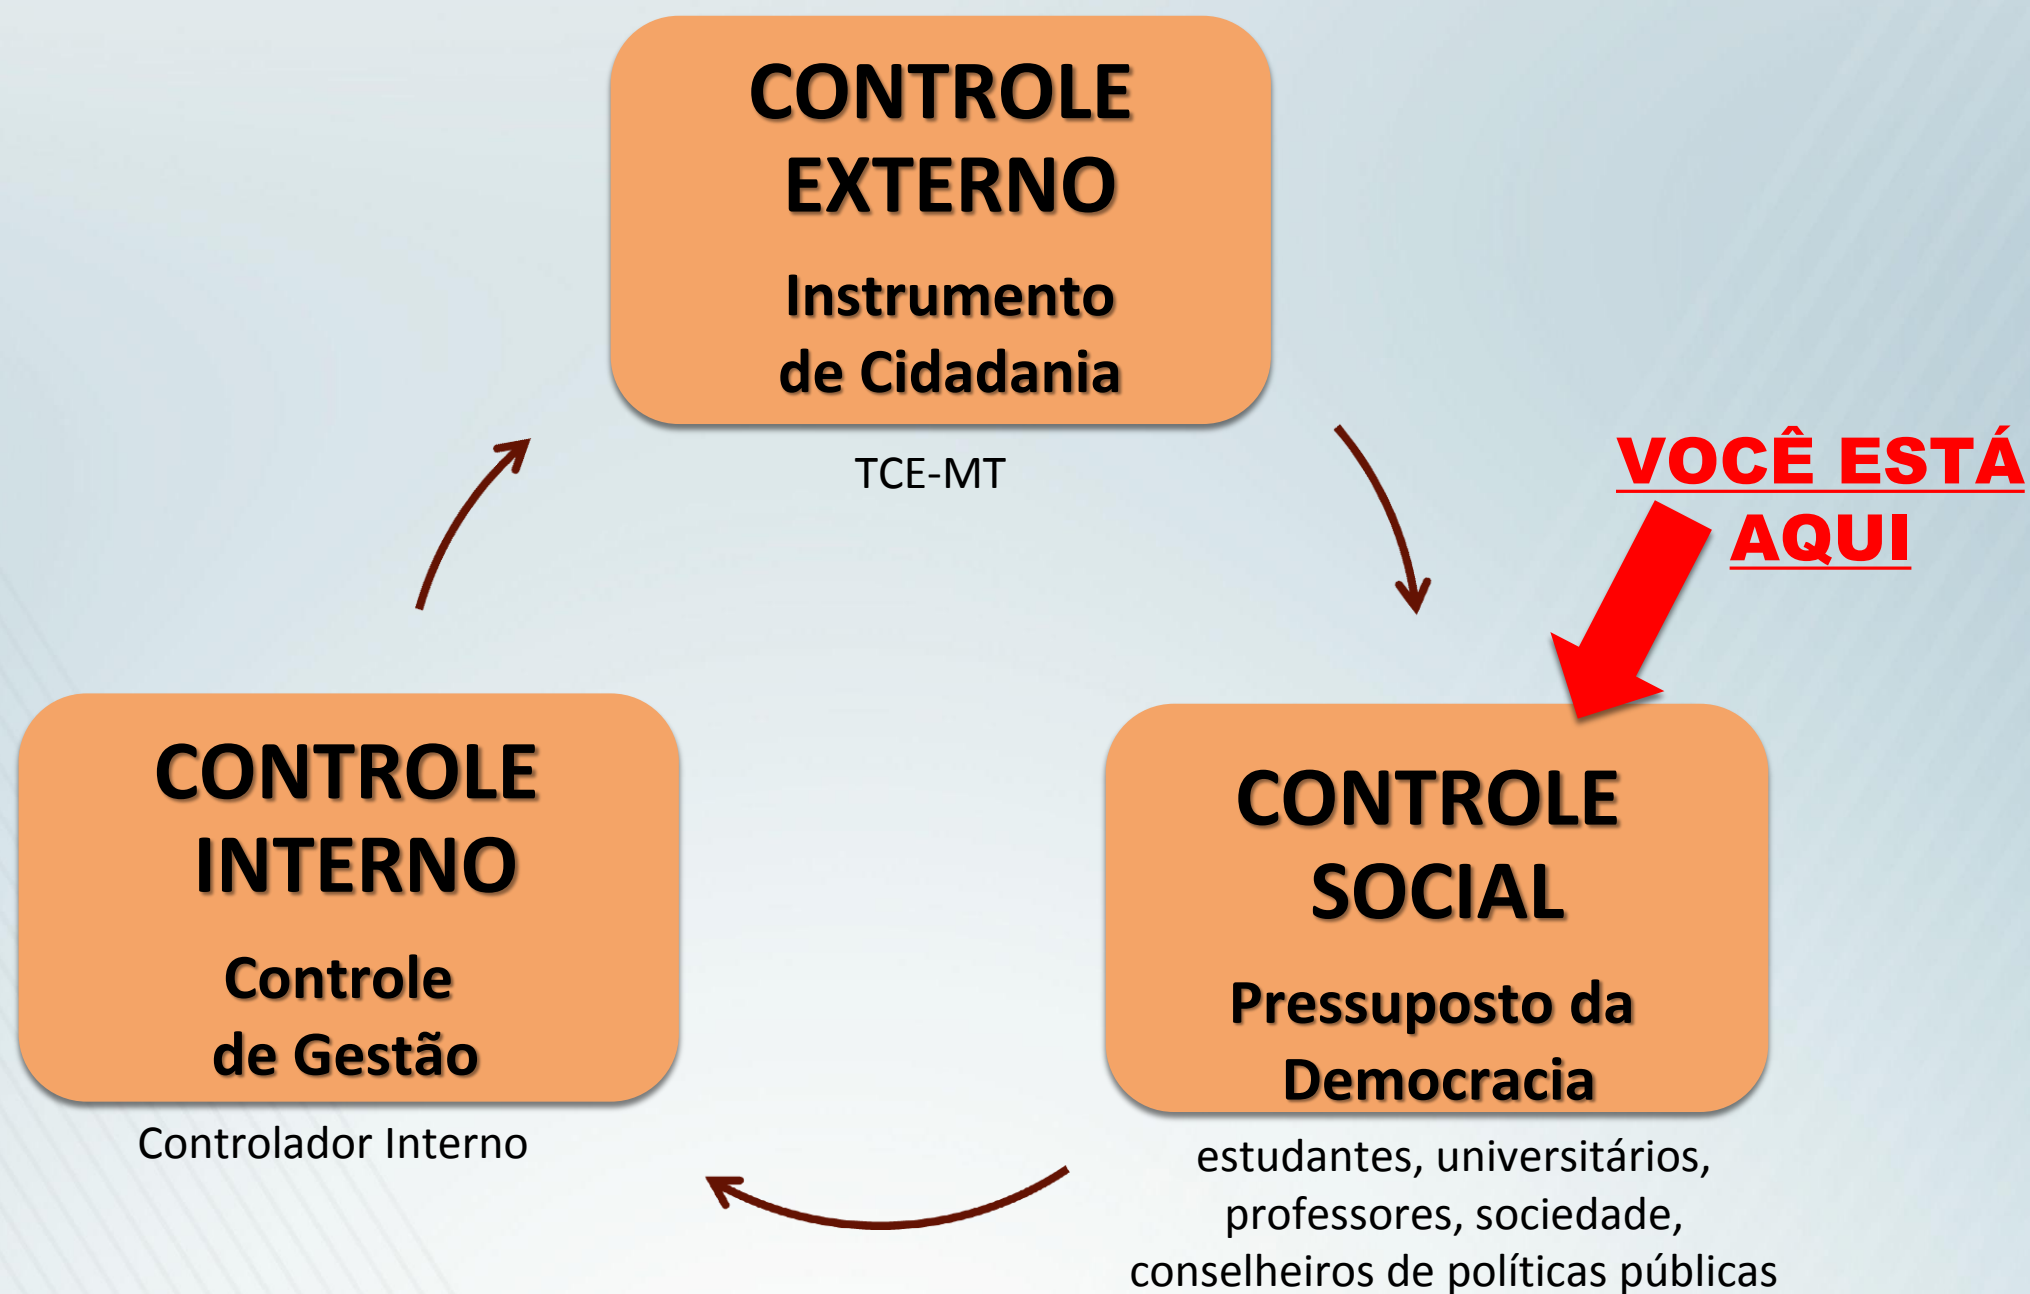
CONTROLE EXTERNO

Instrumento de Cidadania

TCE-MT

VOCÊ ESTÁ AQUI

CONTROLE SOCIAL

Pressuposto da Democracia

estudantes, universitários, professores, sociedade, conselheiros de políticas públicas

CONTROLE INTERNO

Controle de Gestão

Controlador Interno